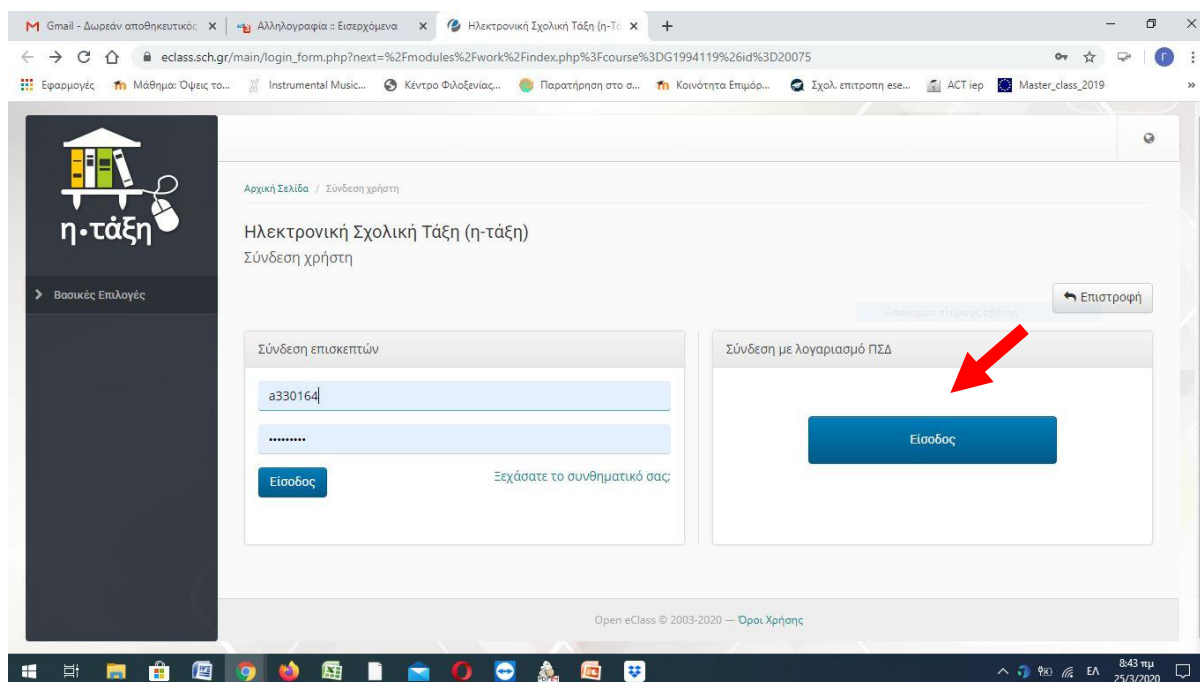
Gmail - Δωρεάν αποθηκευτικός × | Αλληλογραφία :: Εισερχόμενα × | Ηλεκτρονική Σχολική Τάξη (η-Τά × | +

eclass.sch.gr/main/login_form.php?next=%2Fmodules%2Fwork%2Findex.php%3Fcourse%3DG1994119%26id%3D20075

Εφαρμογές | Μάθημα: Όψεις το... | Instrumental Music... | Κέντρο Φιλοξενίας... | Παρατήρηση στο σ... | Κοινότητα Επιμόρ... | Σχολ. επιτροπη ese... | ACT iep | Master_class_2019

η·τάξη

Βασικές Επιλογές

Αρχική Σελίδα / Σύνδεση χρήστη

Ηλεκτρονική Σχολική Τάξη (η-τάξη)
Σύνδεση χρήστη

Επιστροφή

Σύνδεση επισκεπτών

a330164

.........

Είσοδος

Ξεχάσατε το συνθηματικό σας;

Σύνδεση με λογαριασμό ΠΣΔ

Είσοδος

Open eClass © 2003-2020 — Όροι Χρήσης

ΕΛ 8:43 πμ 25/3/2020